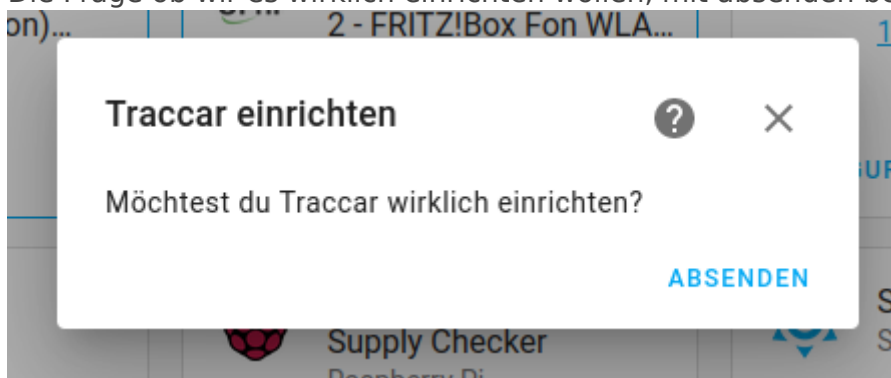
Die Frage ob wir es wirklich einrichten wollen, mit absenden be
on)...
2 - FRITZ!Box Fon WLA...
1
Traccar einrichten
?
×
UR
Möchtest du Traccar wirklich einrichten?
ABSENDEN
S
S
Supply Checker
Raspberry Pi